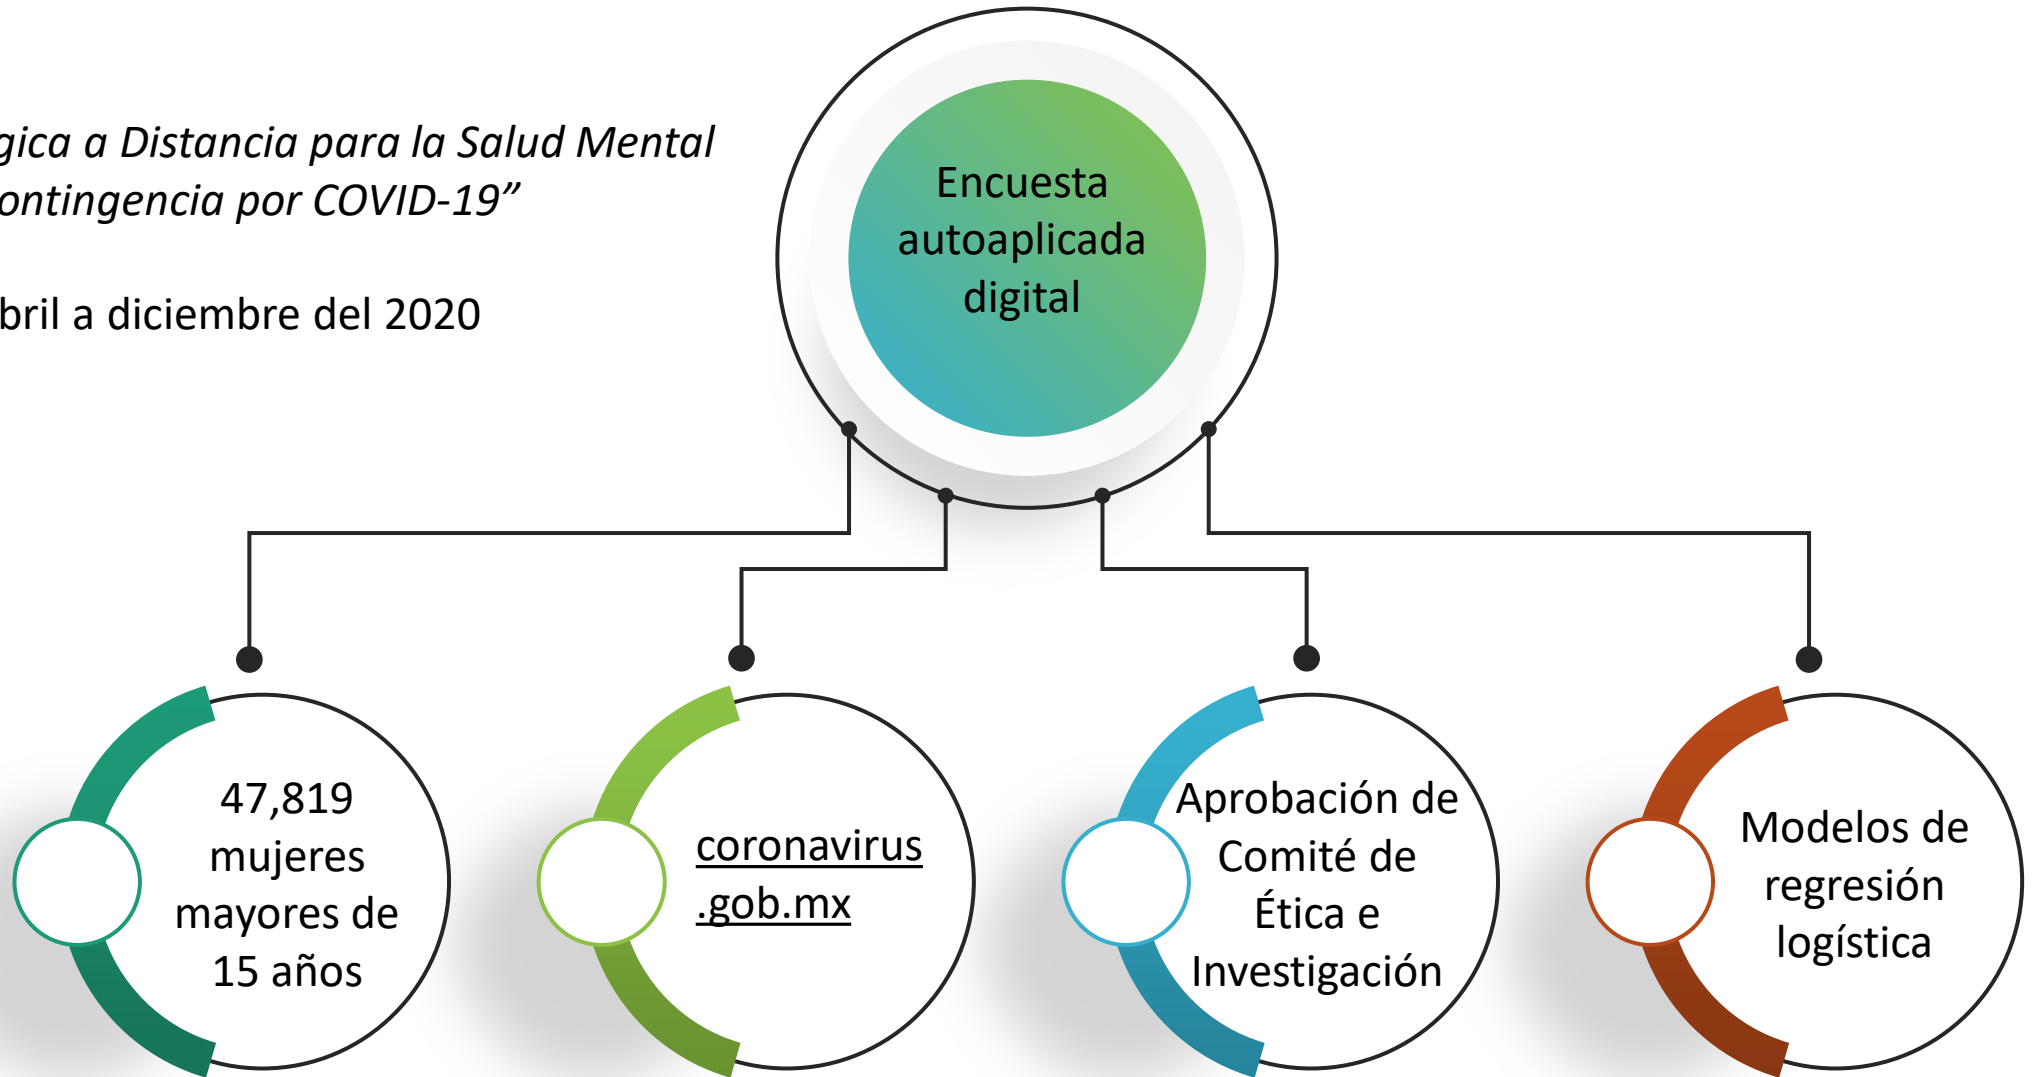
gica a Distancia para la Salud Mental ontingencia por COVID-19"

bril a diciembre del 2020

Encuesta autoaplicada digital

47,819 mujeres mayores de 15 años

coronavirus .gob.mx

Aprobación de Comité de Ética e Investigación

Modelos de regresión logística